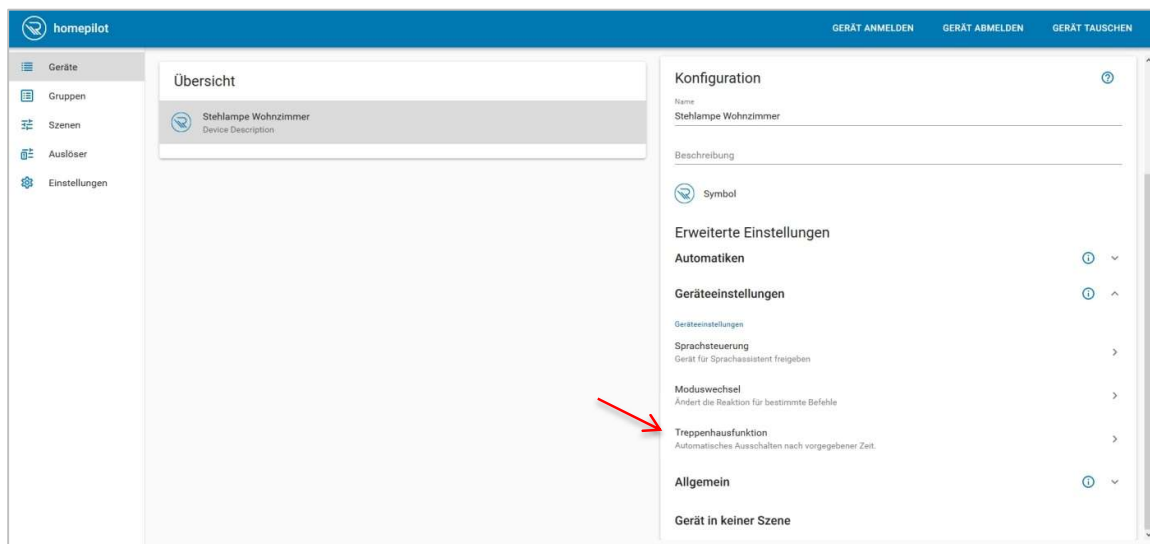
homepilot

GERÄT ANMELDEN GERÄT ABMELDEN GERÄT TAUSCHEN

Geräte
Gruppen
Szenen
Auslöser
Einstellungen

Übersicht

Stehlampe Wohnzimmer
Device Description

Konfiguration

Name
Stehlampe Wohnzimmer

Beschreibung

Symbol

Erweiterte Einstellungen

Automatiken

Geräteeinstellungen

Geräteeinstellungen

Sprachsteuerung
Gerät für Sprachassistent freigeben

Moduswechsel
Ändert die Reaktion für bestimmte Befehle

Treppenhausfunktion
Automatisches Ausschalten nach vorgegebener Zeit.

Allgemein

Gerät in keiner Szene